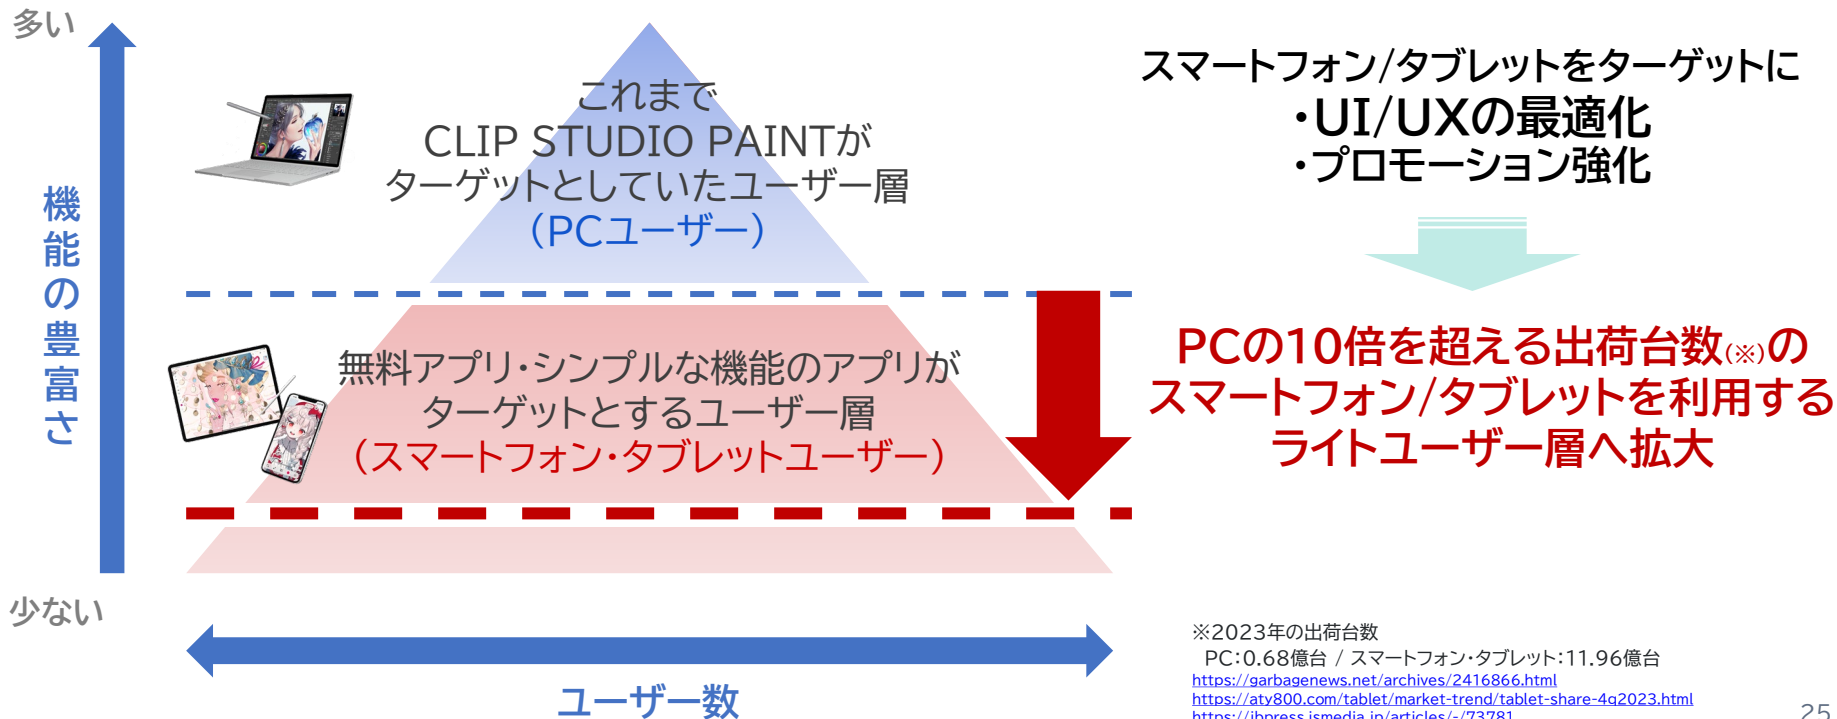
多い

機能の豊富さ

少ない

これまで
CLIP STUDIO PAINTが
ターゲットとしていたユーザー層
（PCユーザー）

無料アプリ・シンプルな機能のアプリが
ターゲットとするユーザー層
（スマートフォン・タブレットユーザー）

ユーザー数

スマートフォン/タブレットをターゲットに
・UI/UXの最適化
・プロモーション強化

PCの10倍を超える出荷台数(※)の
スマートフォン/タブレットを利用する
ライトユーザー層へ拡大

※2023年の出荷台数
PC:0.68億台 / スマートフォン・タブレット:11.96億台
https://garbagenews.net/archives/2416866.html
https://aty800.com/tablet/market-trend/tablet-share-4q2023.html
https://ibpress.ismedia.jp/articles/-/73781

25